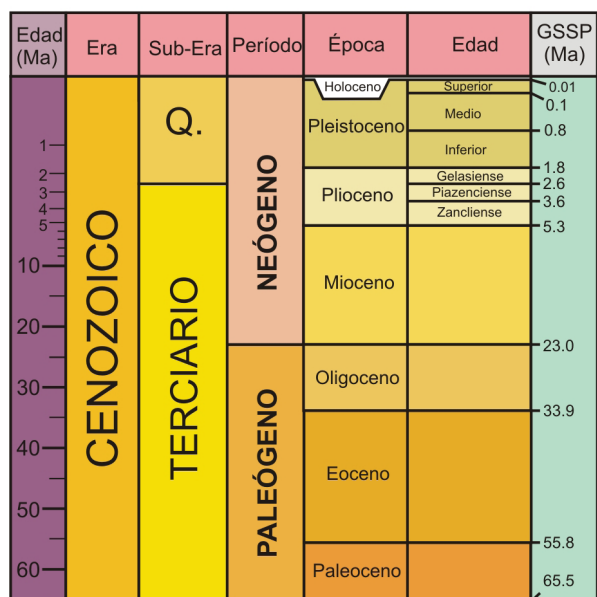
| Edad (Ma) | Era | Sub-Era | Período | Época | Edad | GSSP (Ma) |
|---|---|---|---|---|---|---|
| | CENOZOICO | Q. | NEÓGENO | Holoceno | | 0.01 |
| | | | | Pleistoceno | Superior | 0.1 |
| | | | | | Medio | 0.8 |
| 1 | | | | | Inferior | 1.8 |
| 2 | | | | Plioceno | Gelasiense | 2.6 |
| 3 | | TERCIARIO | | | Piazenciense | 3.6 |
| 4 | | | | | Zancliense | 5.3 |
| 5 | | | | | | |
| 10 | | | | Mioceno | | |
| 20 | | | | | | 23.0 |
| 30 | | | PALEÓGENO | Oligoceno | | 33.9 |
| 40 | | | | Eoceno | | |
| 50 | | | | | | 55.8 |
| 60 | | | | Paleoceno | | 65.5 |